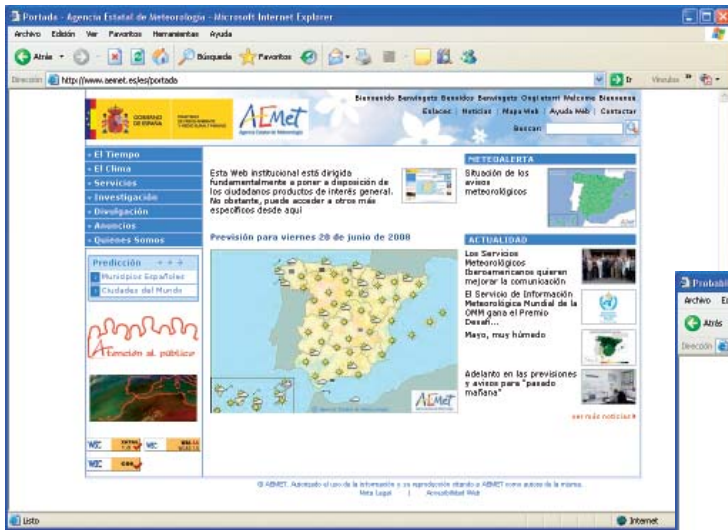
Portada - Agencia Estatal de Meteorología - Microsoft Internet Explorer

Archivo Edición Ver Favoritos Herramientas Ayuda

Atrás Búsqueda Favoritos

Dirección http://www.aemet.es/es/portada Ir Vínculos

GOBIERNO DE ESPAÑA MINISTERIO DE MEDIO AMBIENTE Y MEDIO RURAL Y MARINO

AEMet Agencia Estatal de Meteorología

Bienvenido Benvinguts Benvidos Benvingut Ongi etorri Welcome Bienvenue

Enlaces | Noticias | Mapa Web | Ayuda Web | Contactar

Buscar:

» El Tiempo
» El Clima
» Servicios
» Investigación
» Divulgación
» Anuncios
» Quienes Somos

Predicción
Municipios Españoles
Ciudades del Mundo

Atención al público

Esta Web institucional está dirigida fundamentalmente a poner a disposición de los ciudadanos productos de interés general. No obstante, puede acceder a otros más específicos desde aquí

Previsión para viernes 20 de junio de 2008

METEOALERTA
Situación de los avisos meteorológicos

ACTUALIDAD
Los Servicios Meteorológicos Iberoamericanos quieren mejorar la comunicación

El Servicio de Información Meteorológica Mundial de la OMM gana el Premio Desafi...

Mayo, muy húmedo

Adelanto en las previsiones y avisos para "pasado mañana"

ver más noticias »

© AEMET. Autorizado el uso de la información y su reproducción citando a AEMET como autora de la misma.
Nota Legal | Accesibilidad Web

Listo

Internet

Probabl
Archivo E
Atrás
Dirección